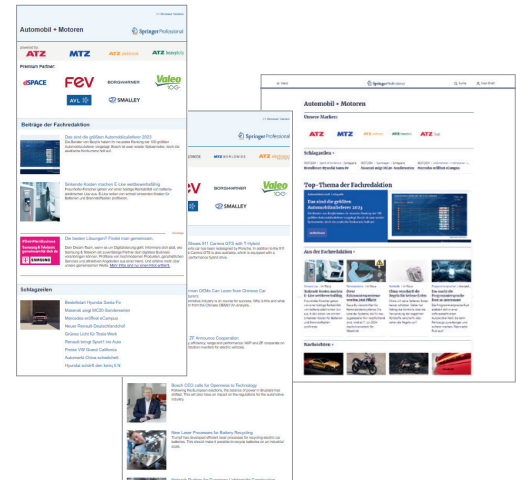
Automobil + Motoren

Springer Professional

ATZ MTZ ATZ elektronik ATZ heavyduty

Premium Partner:

dSPACE FEV BORGWARNER Valeo AVL SMALLEY

Beiträge der Fachredaktion

Das sind die größten Automobilzulieferer 2023

Sinkende Kosten machen E-Lkw wettbewerbsfähig

Die besten Lösungen? Finden man gemeinsam.

Schlagzeilen

Bestelltest Hyundai Santa Fe
Maserati zeigt MC20 Sondermodell
Mercedes eröffnet eCampus
Neuer Renault Studio/Gesellschaft
Qiniwa Limit für Tesla-Werk
Renault bringt Sport/ins Auto
Porsche VW Brand California
Automobil China schaltet
Hyundai schließt den Ioniq 5 N

Springer Professional

BORGWARNER Valeo SMALLEY

Springer Professional

Automobil + Motoren

Unsere Marken:

ATZ MTZ ATZ elektronik ATZ heavyduty ATZ live

Schlagzeilen

Top-Thema der Fachredaktion

Das sind die größten Automobilzulieferer 2023

Aus der Fachredaktion

Sinkende Kosten machen E-Lkw wettbewerbsfähig

Fachbücher